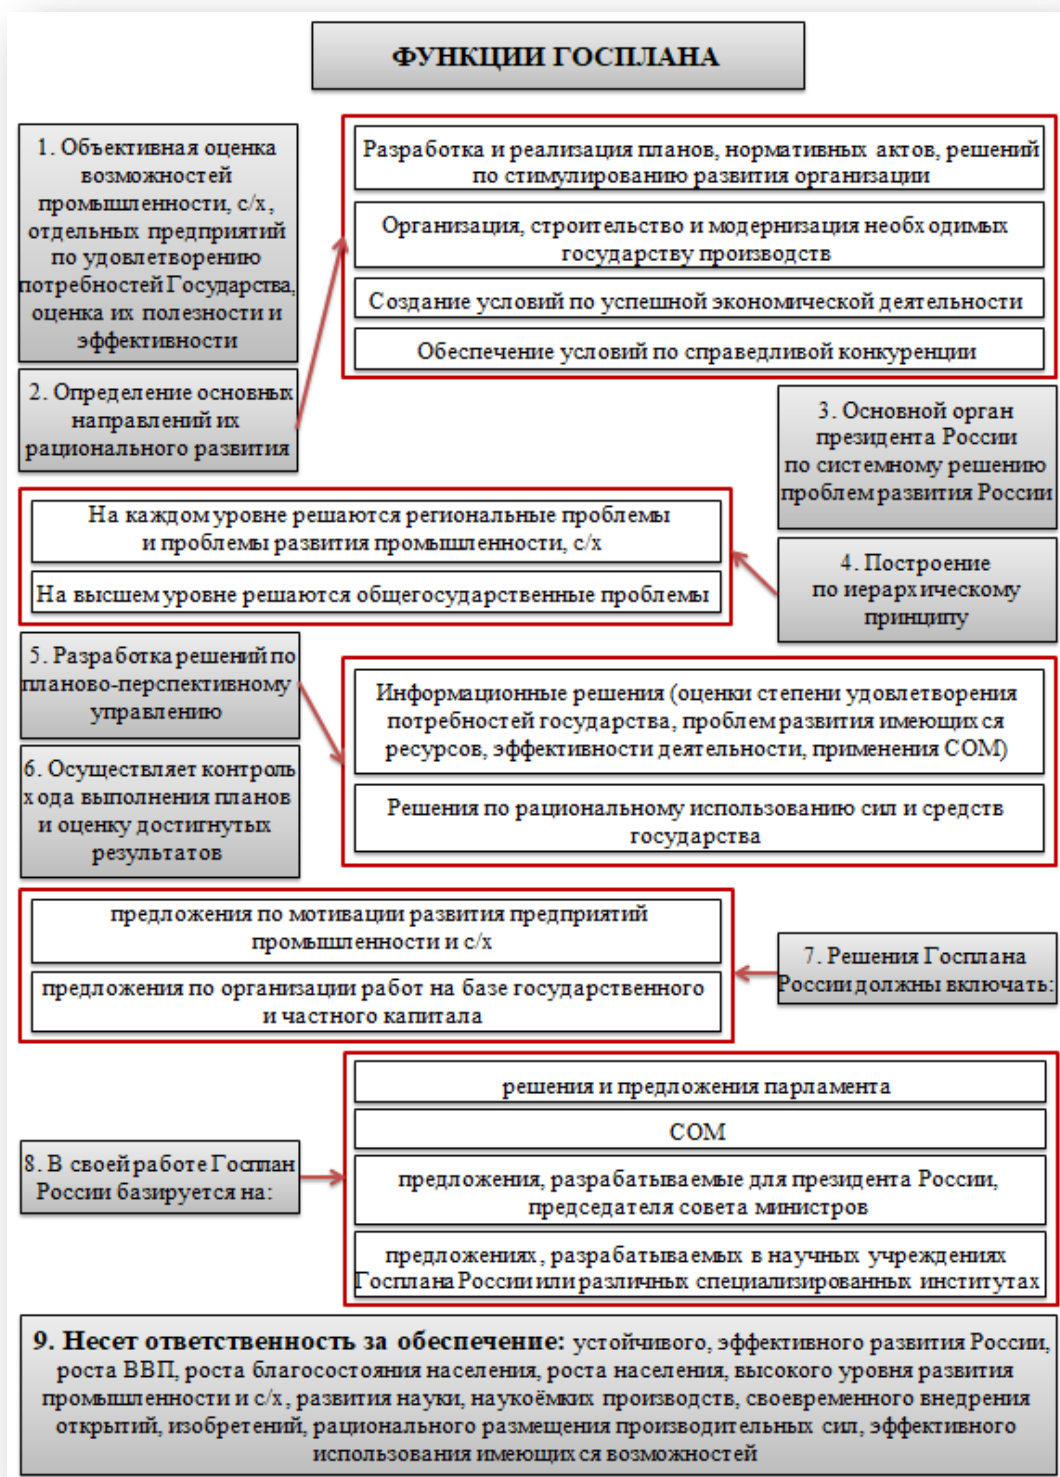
ФУНКЦИИ ГОСПЛАНА

1. Объективная оценка возможностей промышленности, с/х, отдельных предприятий по удовлетворению потребностей Государства, оценка их полезности и эффективности

2. Определение основных направлений их рационального развития

Разработка и реализация планов, нормативных актов, решений по стимулированию развития организации

Организация, строительство и модернизация необходимых государству производств

Создание условий по успешной экономической деятельности

Обеспечение условий по справедливой конкуренции

3. Основной орган президента России по системному решению проблем развития России

На каждом уровне решаются региональные проблемы и проблемы развития промышленности, с/х

На высшем уровне решаются общегосударственные проблемы

4. Построение по иерархическому принципу

5. Разработка решений по планово-перспективному управлению

6. Осуществляет контроль хода выполнения планов и оценку достигнутых результатов

Информационные решения (оценки степени удовлетворения потребностей государства, проблем развития имеющихся ресурсов, эффективности деятельности, применения СОМ)

Решения по рациональному использованию сил и средств государства

предложения по мотивации развития предприятий промышленности и с/х

предложения по организации работ на базе государственного и частного капитала

7. Решения Госплана России должны включать:

8. В своей работе Госплан России базируется на:

решения и предложения парламента

СОМ

предложения, разрабатываемые для президента России, председателя совета министров

предложениях, разрабатываемых в научных учреждениях Госплана России или различных специализированных институтах

9. Несет ответственность за обеспечение: устойчивого, эффективного развития России, роста ВВП, роста благосостояния населения, роста населения, высокого уровня развития промышленности и с/х, развития науки, наукоёмких производств, своевременного внедрения открытий, изобретений, рационального размещения производительных сил, эффективного использования имеющихся возможностей